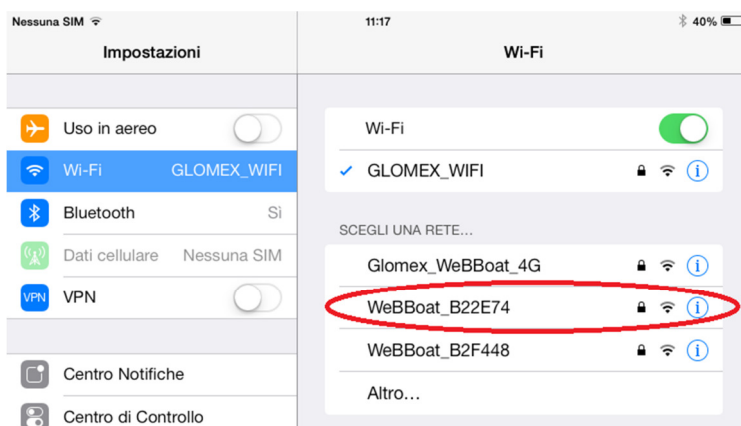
Nessuna SIM
11:17
40%

Impostazioni

Uso in aereo
Wi-Fi GLOMEX_WIFI
Bluetooth Sì
Dati cellulare Nessuna SIM
VPN VPN

Centro Notifiche
Centro di Controllo

Wi-Fi

Wi-Fi
✓ GLOMEX_WIFI

SCEGLI UNA RETE...
Glomex_WeBBoat_4G
WeBBoat_B22E74
WeBBoat_B2F448
Altro...